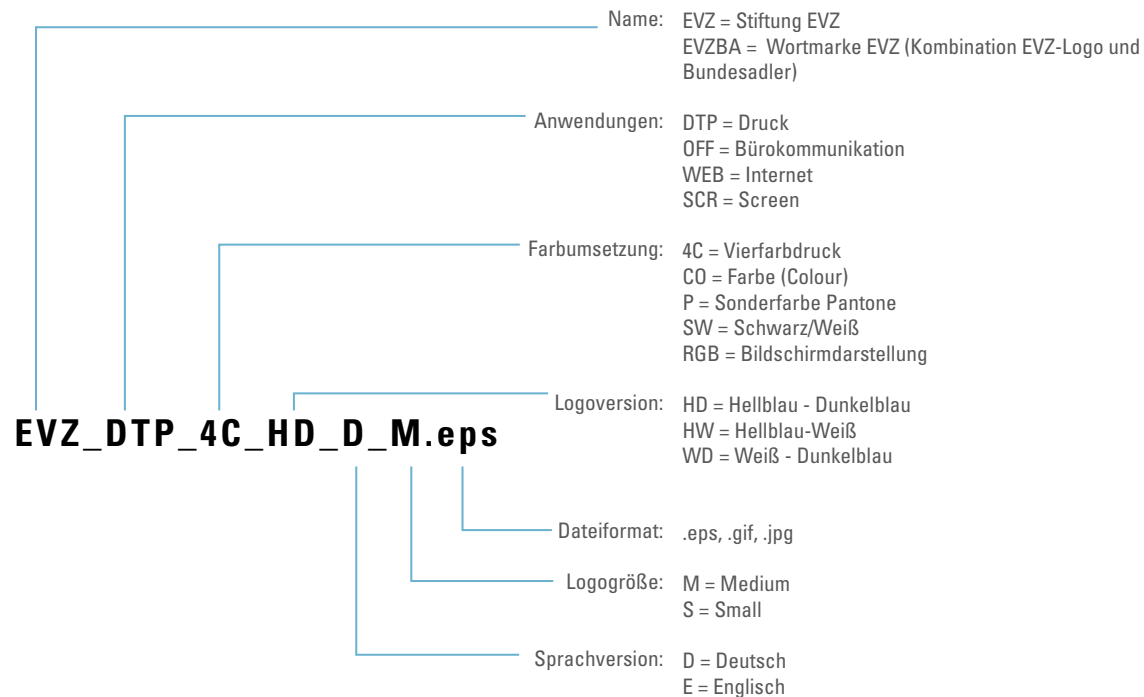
Name: EVZ = Stiftung EVZ
EVZBA = Wortmarke EVZ (Kombination EVZ-Logo und Bundesadler)

Anwendungen: DTP = Druck
OFF = Bürokommunikation
WEB = Internet
SCR = Screen

Farbumsetzung: 4C = Vierfarbdruck
CO = Farbe (Colour)
P = Sonderfarbe Pantone
SW = Schwarz/Weiß
RGB = Bildschirmdarstellung

EVZ_DTP_4C_HD_D_M.eps

Logoversion: HD = Hellblau - Dunkelblau
HW = Hellblau-Weiß
WD = Weiß - Dunkelblau

Dateiformat: .eps, .gif, .jpg

Logogröße: M = Medium
S = Small

Sprachversion: D = Deutsch
E = Englisch